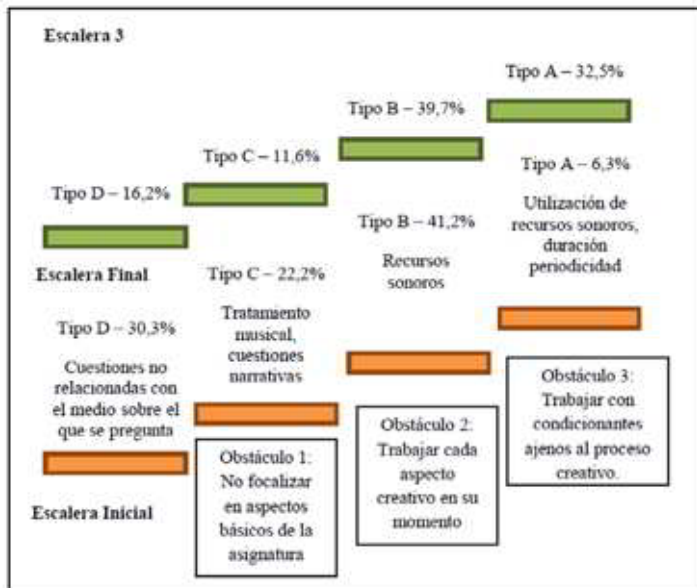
Escalera 3

Tipo A – 32,5%

Tipo B – 39,7%

Tipo C – 11,6%

Tipo D – 16,2%

Tipo A – 6,3%

Utilización de recursos sonoros, duración periodicidad

Tipo B – 41,2%

Recursos sonoros

Escalera Final

Tipo C – 22,2%

Tratamento musical, cuestiones narrativas

Tipo D – 30,3%

Cuestiones no relacionadas con el medio sobre el que se pregunta

Obstáculo 3: Trabajar con condicionantes ajenos al proceso creativo.

Obstáculo 2: Trabajar cada aspecto creativo en su momento

Obstáculo 1: No focalizar en aspectos básicos de la asignatura

Escalera Inicial